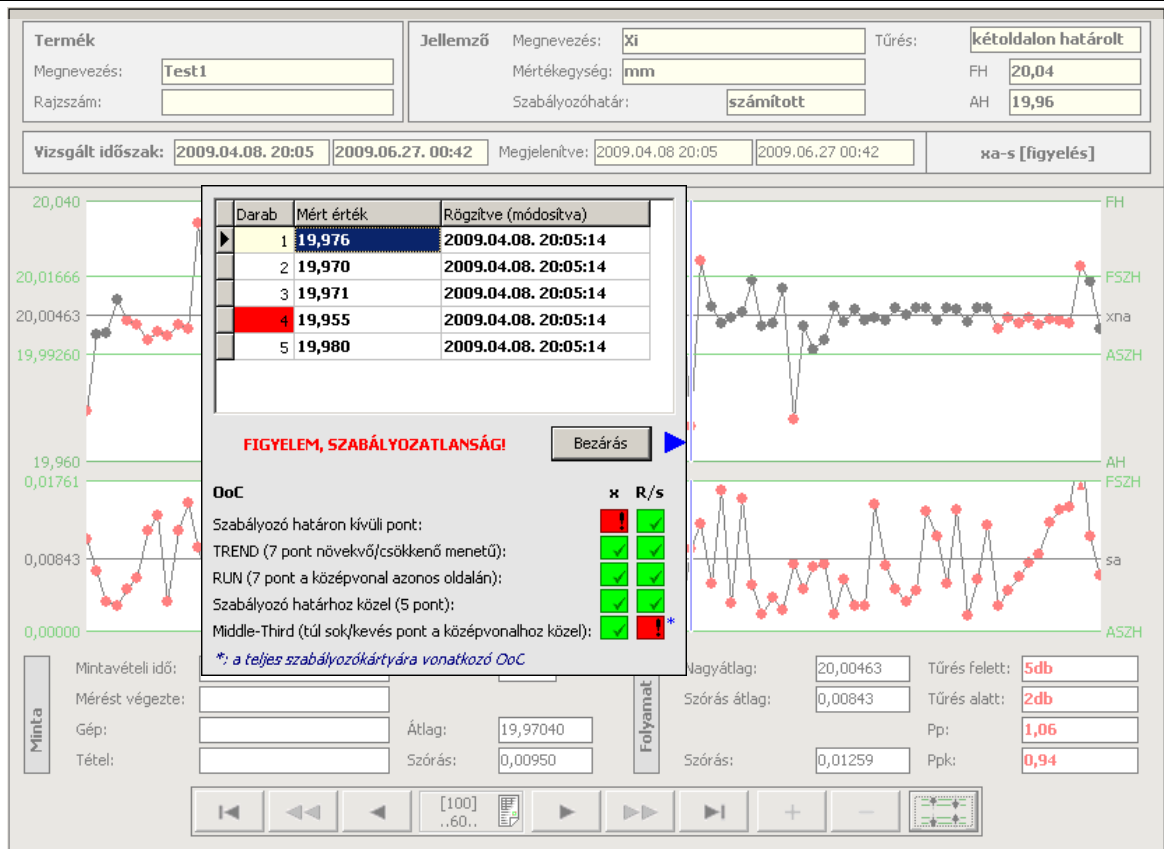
Termék
Megnevezés: Test1
Rajzszám:

Jellemző
Megnevezés: Xi
Mértékegység: mm
Szabályozóhatár: számított

Tűrés: kétoldalon határolt
FH 20,04
AH 19,96

Vizsgált időszak: 2009.04.08. 20:05 2009.06.27. 00:42
Megjelenítve: 2009.04.08 20:05 2009.06.27 00:42
xa-s [figyelés]

20,040
20,01666
20,00463
19,99260
19,960
0,01761
0,00843
0,00000

FH
FSZH
xna
ASZH
AH
FSZH
sa
ASZH

| Darab | Mért érték | Rögzítve (módosítva) |
|---|---|---|
| 1 | 19,976 | 2009.04.08. 20:05:14 |
| 2 | 19,970 | 2009.04.08. 20:05:14 |
| 3 | 19,971 | 2009.04.08. 20:05:14 |
| 4 | 19,955 | 2009.04.08. 20:05:14 |
| 5 | 19,980 | 2009.04.08. 20:05:14 |

FIGYELEM, SZABÁLYOZATLANSÁG!
Bezárás

OoC x R/s
Szabályozó határon kívüli pont:
TREND (7 pont növekvő/csökkenő menetű):
RUN (7 pont a középvonal azonos oldalán):
Szabályozó határhoz közel (5 pont):
Middle-Third (túl sok/kevés pont a középvonalhoz közel): *
*: a teljes szabályozókártyára vonatkozó OoC

Minta
Mintavételi idő:
Mérést végezte:
Gép:
Tétel:
Átlag: 19,97040
Szórás: 0,00950

Folyamat
Nagyátlag: 20,00463
Szórás átlag: 0,00843
Szórás: 0,01259
Tűrés felett: 5db
Tűrés alatt: 2db
Pp: 1,06
Ppk: 0,94

[100] ..60..
+ −